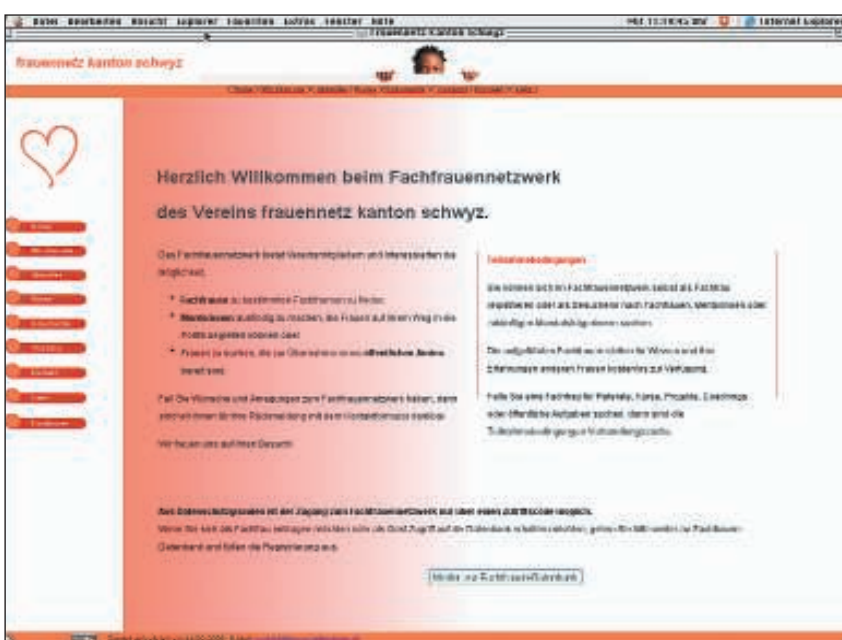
Datei Bearbeiten Ansicht Explorer Favoriten Extras Fenster Hilfe

Frauennetz Kanton Schwyz

Internet Explorer

frauennetz kanton schwyz

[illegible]

Herzlich Willkommen beim Fachfrauennetzwerk

des Vereins frauennetz kanton schwyz.

Das Fachfrauennetzwerk bietet Vereinsmitgliedern und Interessierten die Möglichkeit,

* Fachfrauen zu bestimmten Fachthemen zu finden
* Mentorinnen ausfindig zu machen, die Frauen auf ihrem Weg in die Politik begleiten können oder
* Frauen zu suchen, die zur Übernahme eines öffentlichen Amtes bereit sind.

Fall Sie Wünsche und Anregungen zum Fachfrauennetzwerk haben, dann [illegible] Ihre Rückmeldung mit dem Kontaktformular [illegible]

Wir freuen uns auf Ihren Besuch

Teilnahmebedingungen

Sie können sich im Fachfrauennetzwerk selbst als Fachfrau registrieren oder als Benutzerin nach Fachfrauen, Mentorinnen oder zukünftigen Amtsträgerinnen suchen.

Die aufgeführten Fachfrauen stellen ihr Wissen und ihre Erfahrungen anderen Frauen kostenlos zur Verfügung.

Falls Sie eine Fachfrau für Referate, Kurse, Projekte, Coachings oder öffentliche Aufgaben suchen, dann sind die Teilnahmebedingungen Verhandlungssache.

Aus Datenschutzgründen ist der Zugang zum Fachfrauennetzwerk nur über einen Zutrittscode möglich.
Wenn Sie sich als Fachfrau eintragen möchten oder als Gast Zugriff auf die Datenbank erhalten möchten, gehen Sie bitte weiter zur Fachfrauen-Datenbank und füllen die Formulare aus.

Weiter zur Fachfrauen-Datenbank

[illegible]